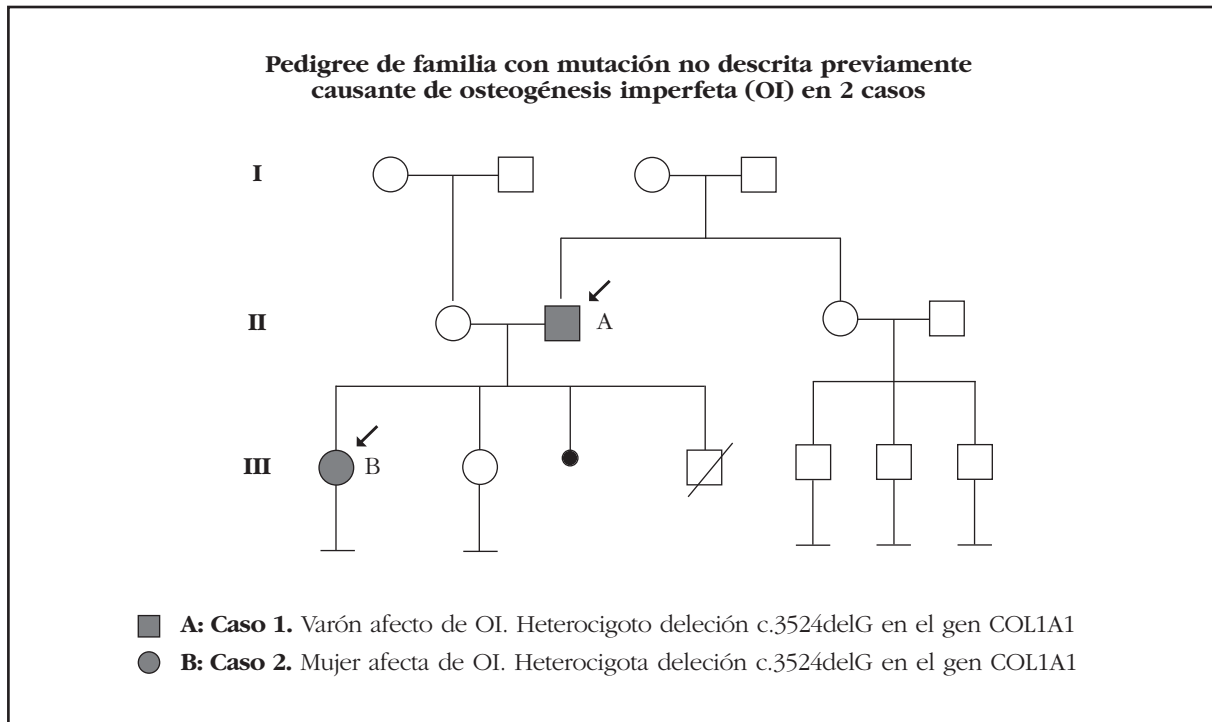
**Pedigree de familia con mutación no descrita previamente causante de osteogénesis imperfeta (OI) en 2 casos**

I

II

A

III

B

**A: Caso 1.** Varón afecto de OI. Heterocigoto deleción c.3524delG en el gen COL1A1

**B: Caso 2.** Mujer afecta de OI. Heterocigota deleción c.3524delG en el gen COL1A1